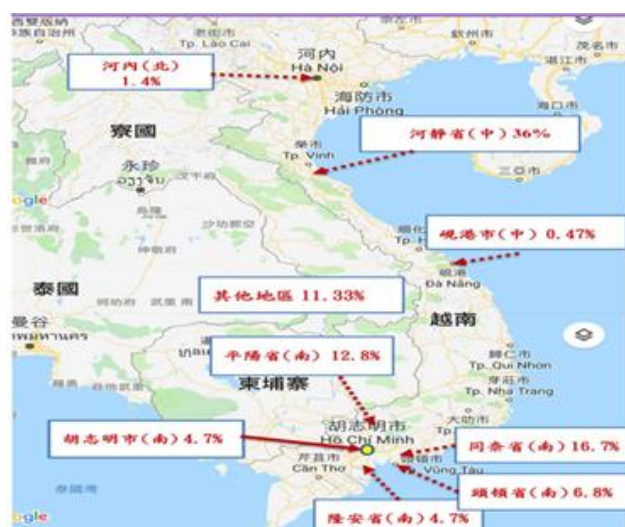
西雙版納
族自治州
Tp. Lào Cai
河内
Hà Nội
欽州市
茂名市
湛江市
河內(北)
1.4%
海防市
Hải Phòng
海口市
寮國
河靜省(中) 36%
榮市
Tp. Vinh
永珍
ວຽງຈັນ
三亞市
ogle
順化市
Tp.
峴港市(中) 0.47%
峴港
Đà Nẵng
泰國
其他地區 11.33%
越南
曼谷
พมหานคร
柬埔寨
平陽省(南) 12.8%
歸仁市
Tp. Qui Nhon
芽莊市
Tp. Nha Trang
胡志明市
Hồ Chí Minh
大叻市
胡志明市(南) 4.7%
同奈省(南) 16.7%
芹苴市
Cần Thơ
Vũng Tàu
頭頓省(南) 6.8%
ogle
隆安省(南) 4.7%